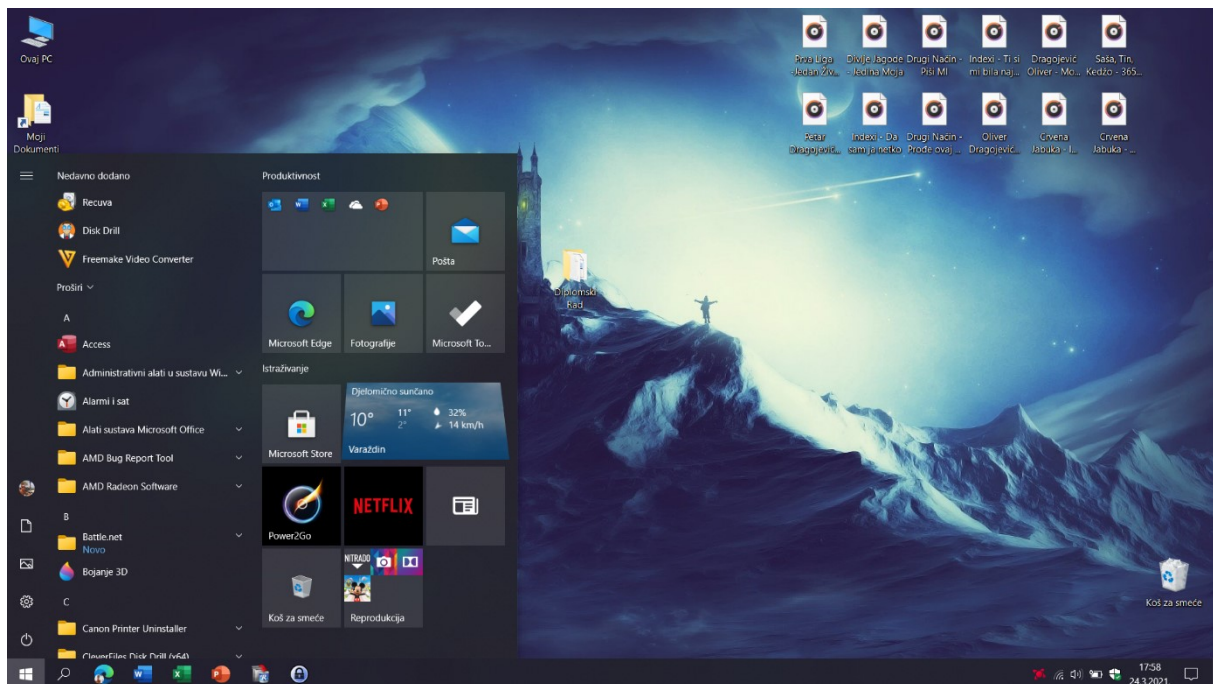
Ovaj PC

Moji Dokumenti

Prva Liga - Jedan Živ...

Divlje Jagode - Jedina Moja

Drugi Način - Piši Mi

Indexi - Ti si mi bila naj...

Dragojević Oliver - Mo...

Saša, Tin, Kedžo - 365...

Petar Dragojević...

Indexi - Da sam ja netko

Drugi Način - Prođe ovaj ...

Oliver Dragojević...

Crvena Jabuka - I...

Crvena Jabuka - ...

Diplomski Rad

Nedavno dodano

Recuva

Disk Drill

Freemake Video Converter

Proširi

A

Access

Administrativni alati u sustavu Wi...

Alarmi i sat

Alati sustava Microsoft Office

AMD Bug Report Tool

AMD Radeon Software

B

Battle.net
Novo

Bojanje 3D

C

Canon Printer Uninstaller

CleverFiles Disk Drill (x64)

Produktivnost

Pošta

Microsoft Edge

Fotografije

Microsoft To...

Istraživanje

Djelomično sunčano

10°

11°
2°

32%
14 km/h

Varaždin

Microsoft Store

NETFLIX

Power2Go

NITRADO

Koš za smeće

Reprodukcija

Koš za smeće

17:58
24.3.2021